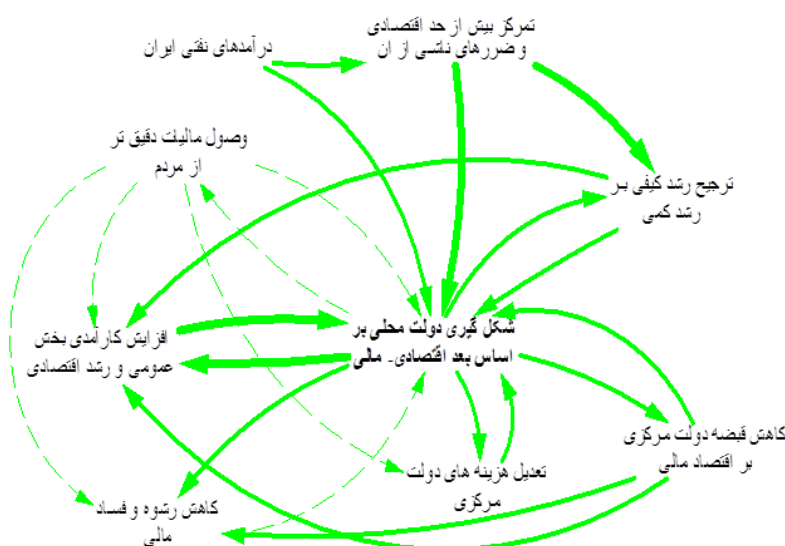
درآمدهای نفتی ایران

تمرکز بیش از حد اقتصادی و ضررهای ناشی از ان

وصول مالیات دقیق تر از مردم

ترجیح رشد کیفی بر رشد کمی

افزایش کارآمدی بخش عمومی و رشد اقتصادی

شکل گیری دولت محلی بر اساس بعد اقتصادی- مالی

کاهش قبضه دولت مرکزی بر اقتصاد مالی

تعدیل هزینه های دولت مرکزی

کاهش رشوه و فساد مالی